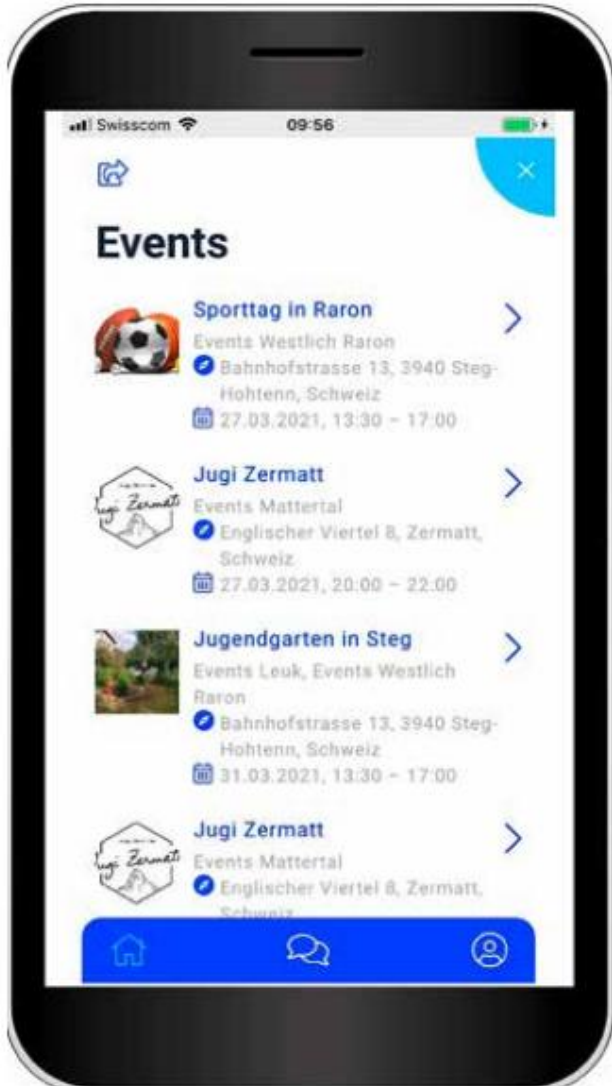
Swisscom 09:56

×

Events

Sporttag in Raron
Events Westlich Raron
Bahnhofstrasse 13, 3940 Steg-Hohtenn, Schweiz
27.03.2021, 13:30 – 17:00

Jugi Zermatt
Jugi Zermatt
Events Mattertal
Englischer Viertel 8, Zermatt, Schweiz
27.03.2021, 20:00 – 22:00

Jugendgarten in Steg
Events Leuk, Events Westlich Raron
Bahnhofstrasse 13, 3940 Steg-Hohtenn, Schweiz
31.03.2021, 13:30 – 17:00

Jugi Zermatt
Jugi Zermatt
Events Mattertal
Englischer Viertel 8, Zermatt, Schweiz